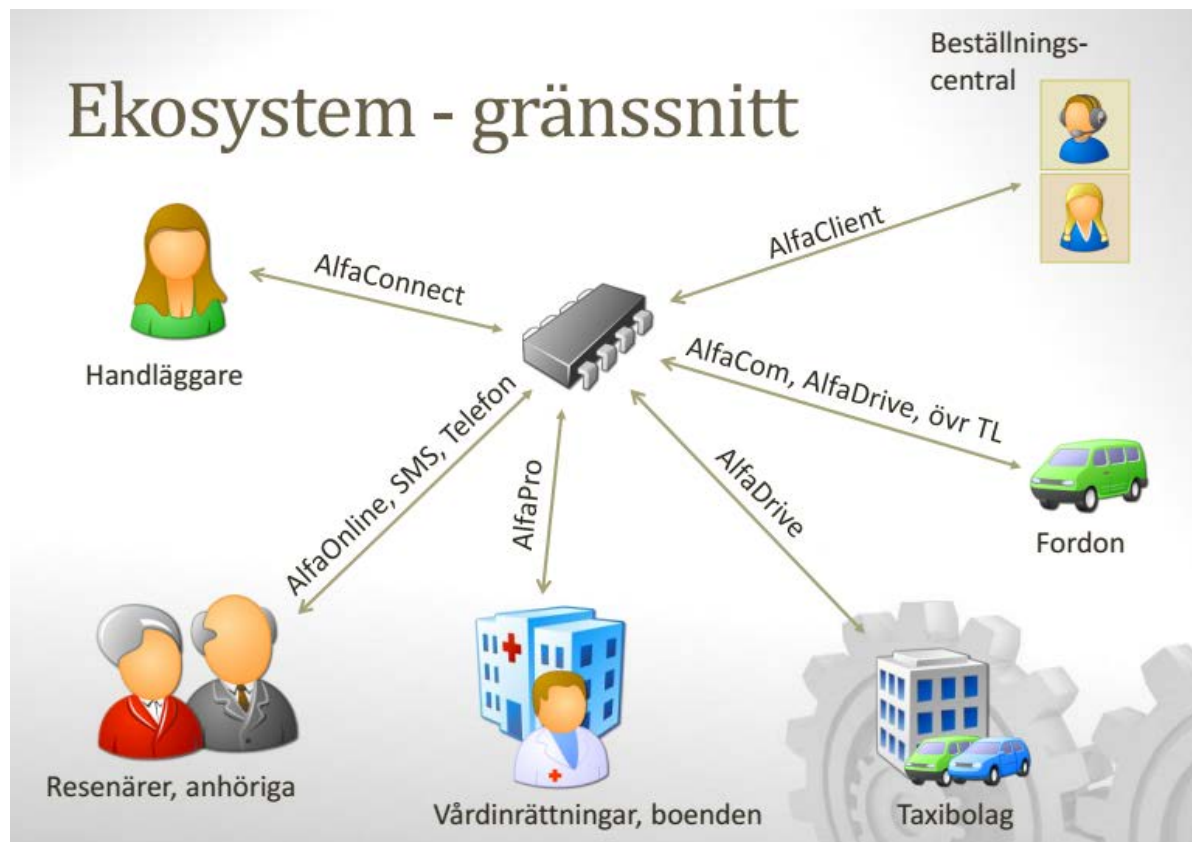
Ekosystem - gränssnitt

Beställnings-central

AlfaClient

AlfaConnect

Handläggare

AlfaCom, AlfaDrive, övr TL

Fordon

AlfaOnline, SMS, Telefon

AlfaPro

AlfaDrive

Resenärer, anhöriga

Vårdinrättningar, boenden

Taxibolag